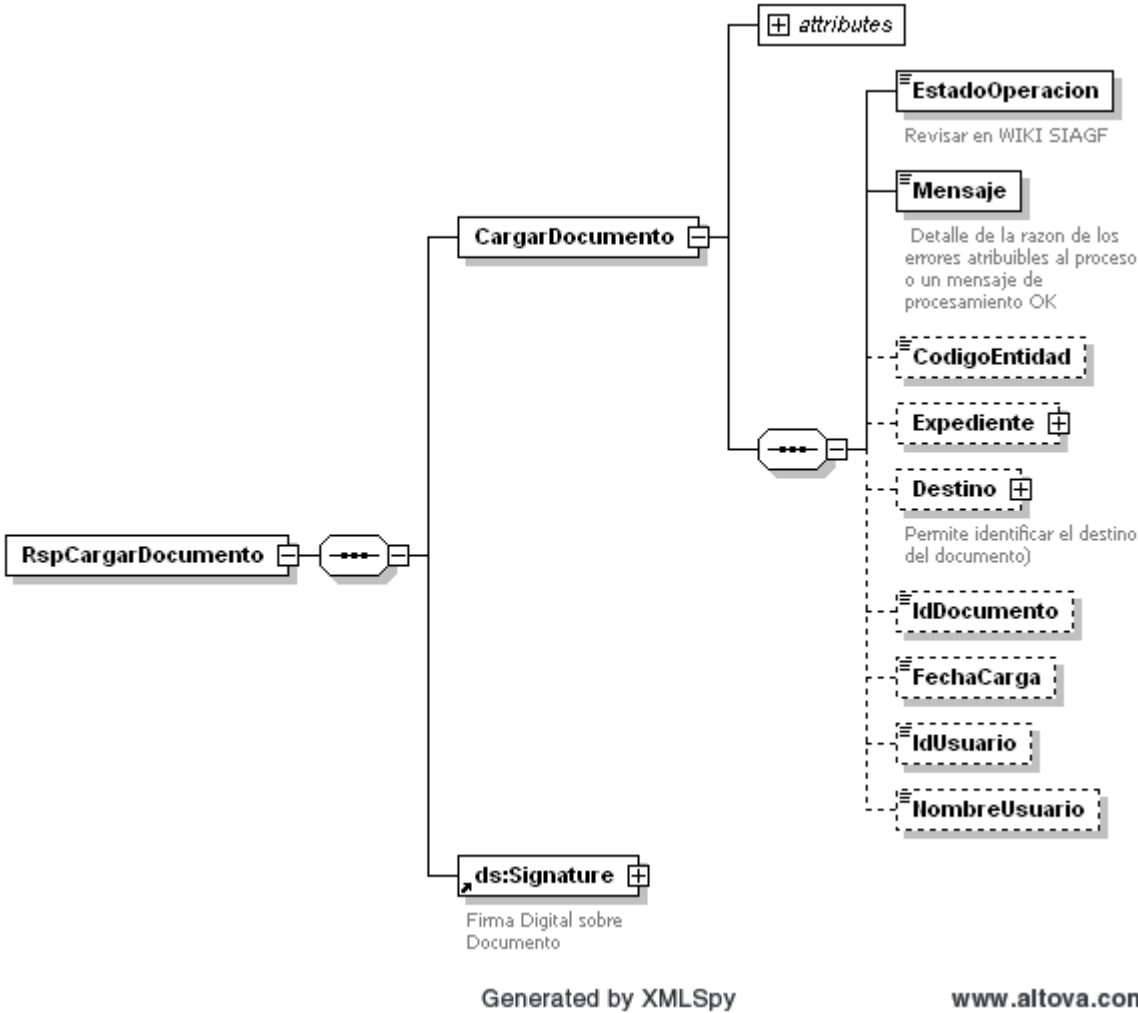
attributes

EstadoOperacion

Revisar en WIKI SIAGF

Mensaje

Detalle de la razon de los errores atribuibles al proceso o un mensaje de procesamiento OK

CargarDocumento

CodigoEntidad

Expediente

Destino

Permite identificar el destino del documento)

RspCargarDocumento

IdDocumento

FechaCarga

IdUsuario

NombreUsuario

ds:Signature

Firma Digital sobre Documento

Generated by XMLSpy

www.altova.con